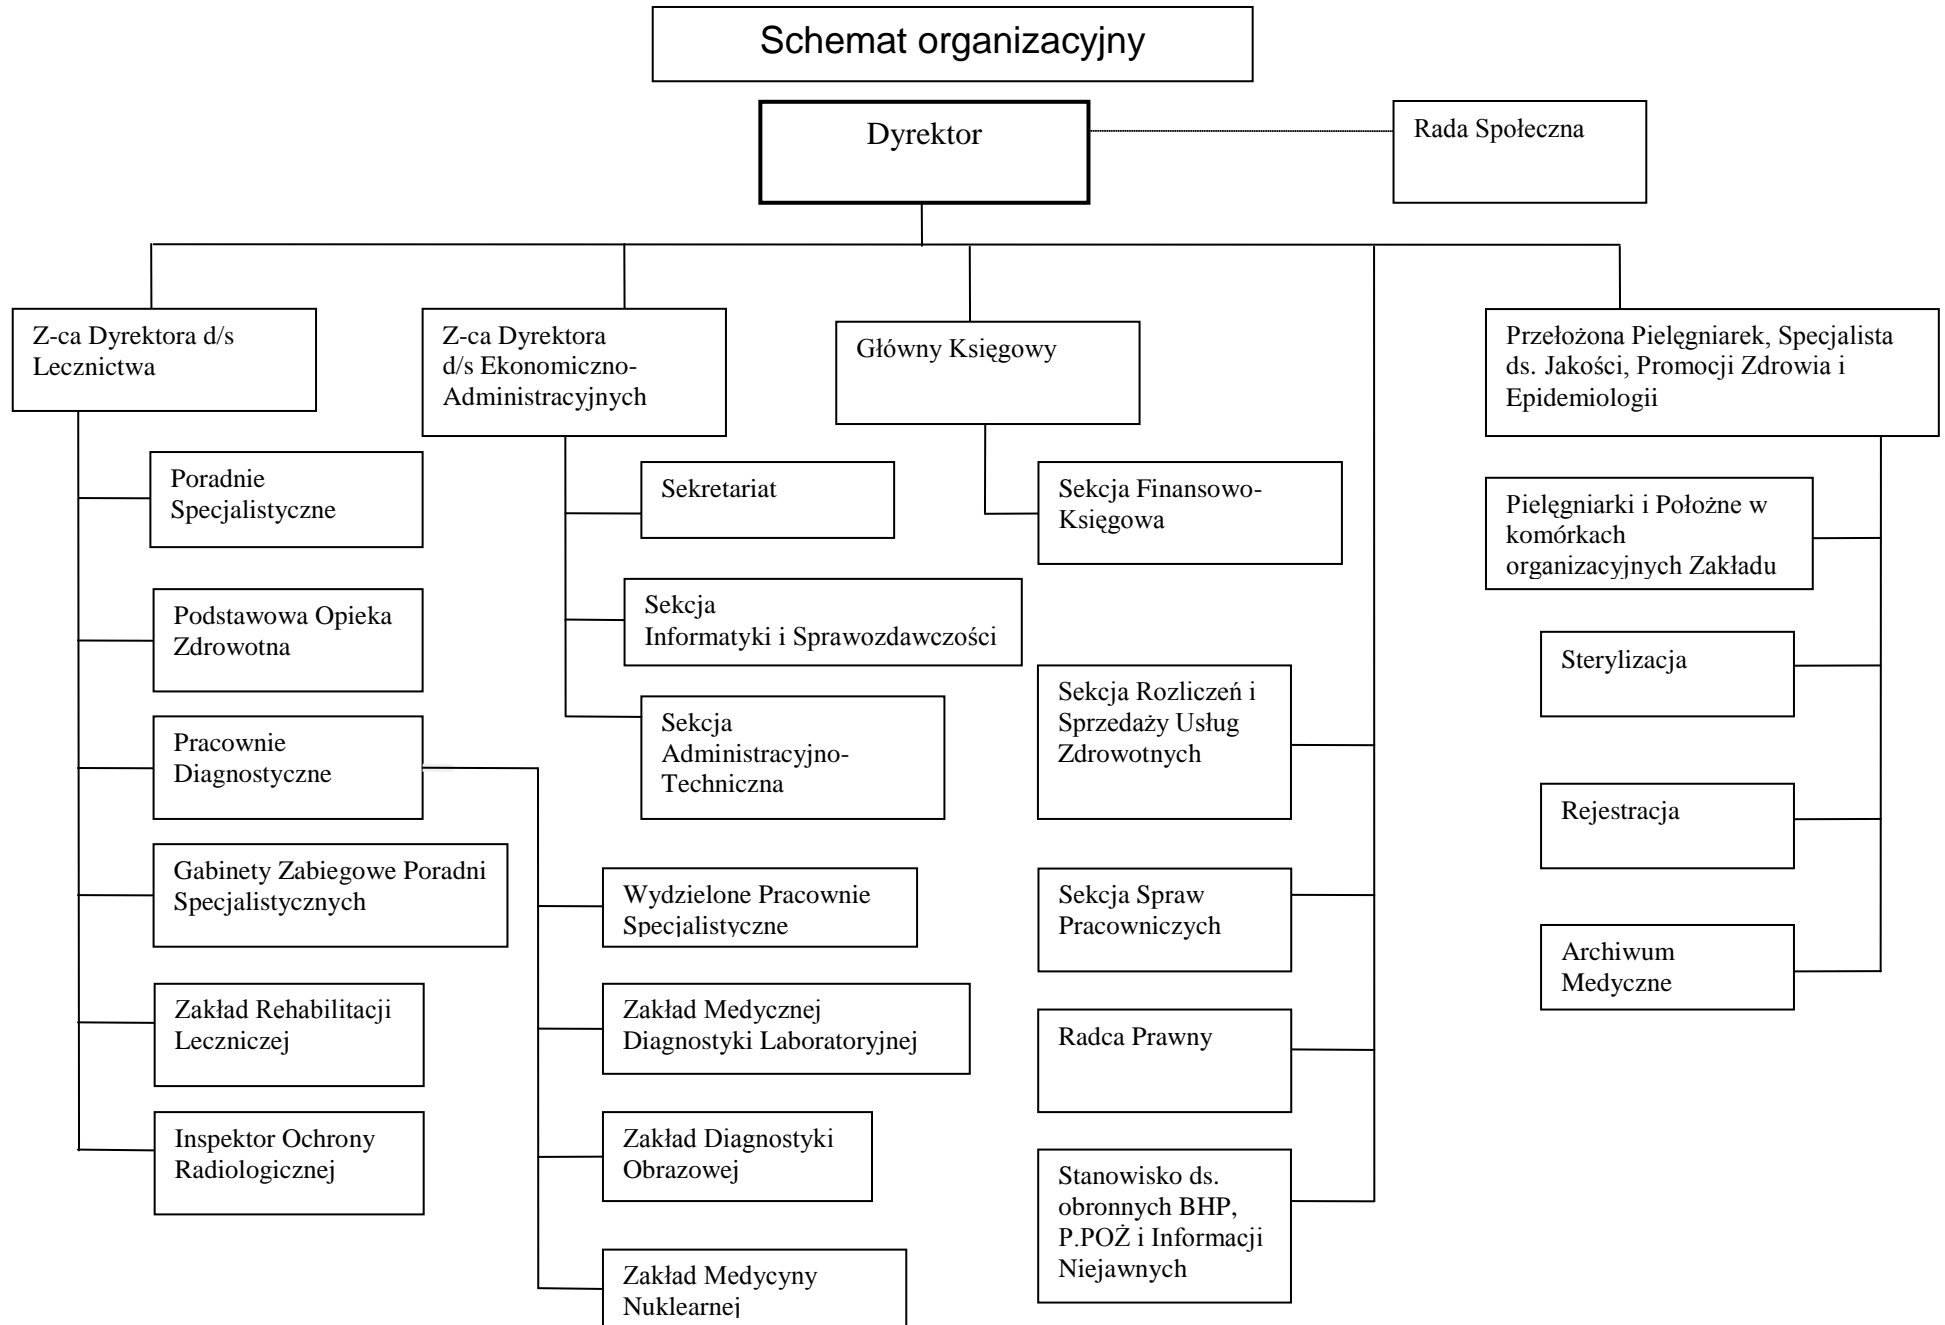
Schemat organizacyjny

Dyrektor

Rada Społeczna

Z-ca Dyrektora d/s Lecznictwa

Poradnie Specjalistyczne

Podstawowa Opieka Zdrowotna

Pracownie Diagnostyczne

Gabinety Zabiegowe Poradni Specjalistycznych

Zakład Rehabilitacji Leczniczej

Inspektor Ochrony Radiologicznej

Wydzielone Pracownie Specjalistyczne

Zakład Medycznej Diagnostyki Laboratoryjnej

Zakład Diagnostyki Obrazowej

Zakład Medycyny Nuklearnej

Z-ca Dyrektora d/s Ekonomiczno-Administracyjnych

Sekretariat

Sekcja Informatyki i Sprawozdawczości

Sekcja Administracyjno-Techniczna

Główny Księgowy

Sekcja Finansowo-Księgowa

Sekcja Rozliczeń i Sprzedaży Usług Zdrowotnych

Sekcja Spraw Pracowniczych

Radca Prawny

Stanowisko ds. obronnych BHP, P.POŻ i Informacji Niejawnych

Przełożona Pielęgniarek, Specjalista ds. Jakości, Promocji Zdrowia i Epidemiologii

Pielęgniarki i Położne w komórkach organizacyjnych Zakładu

Sterylizacja

Rejestracja

Archiwum Medyczne